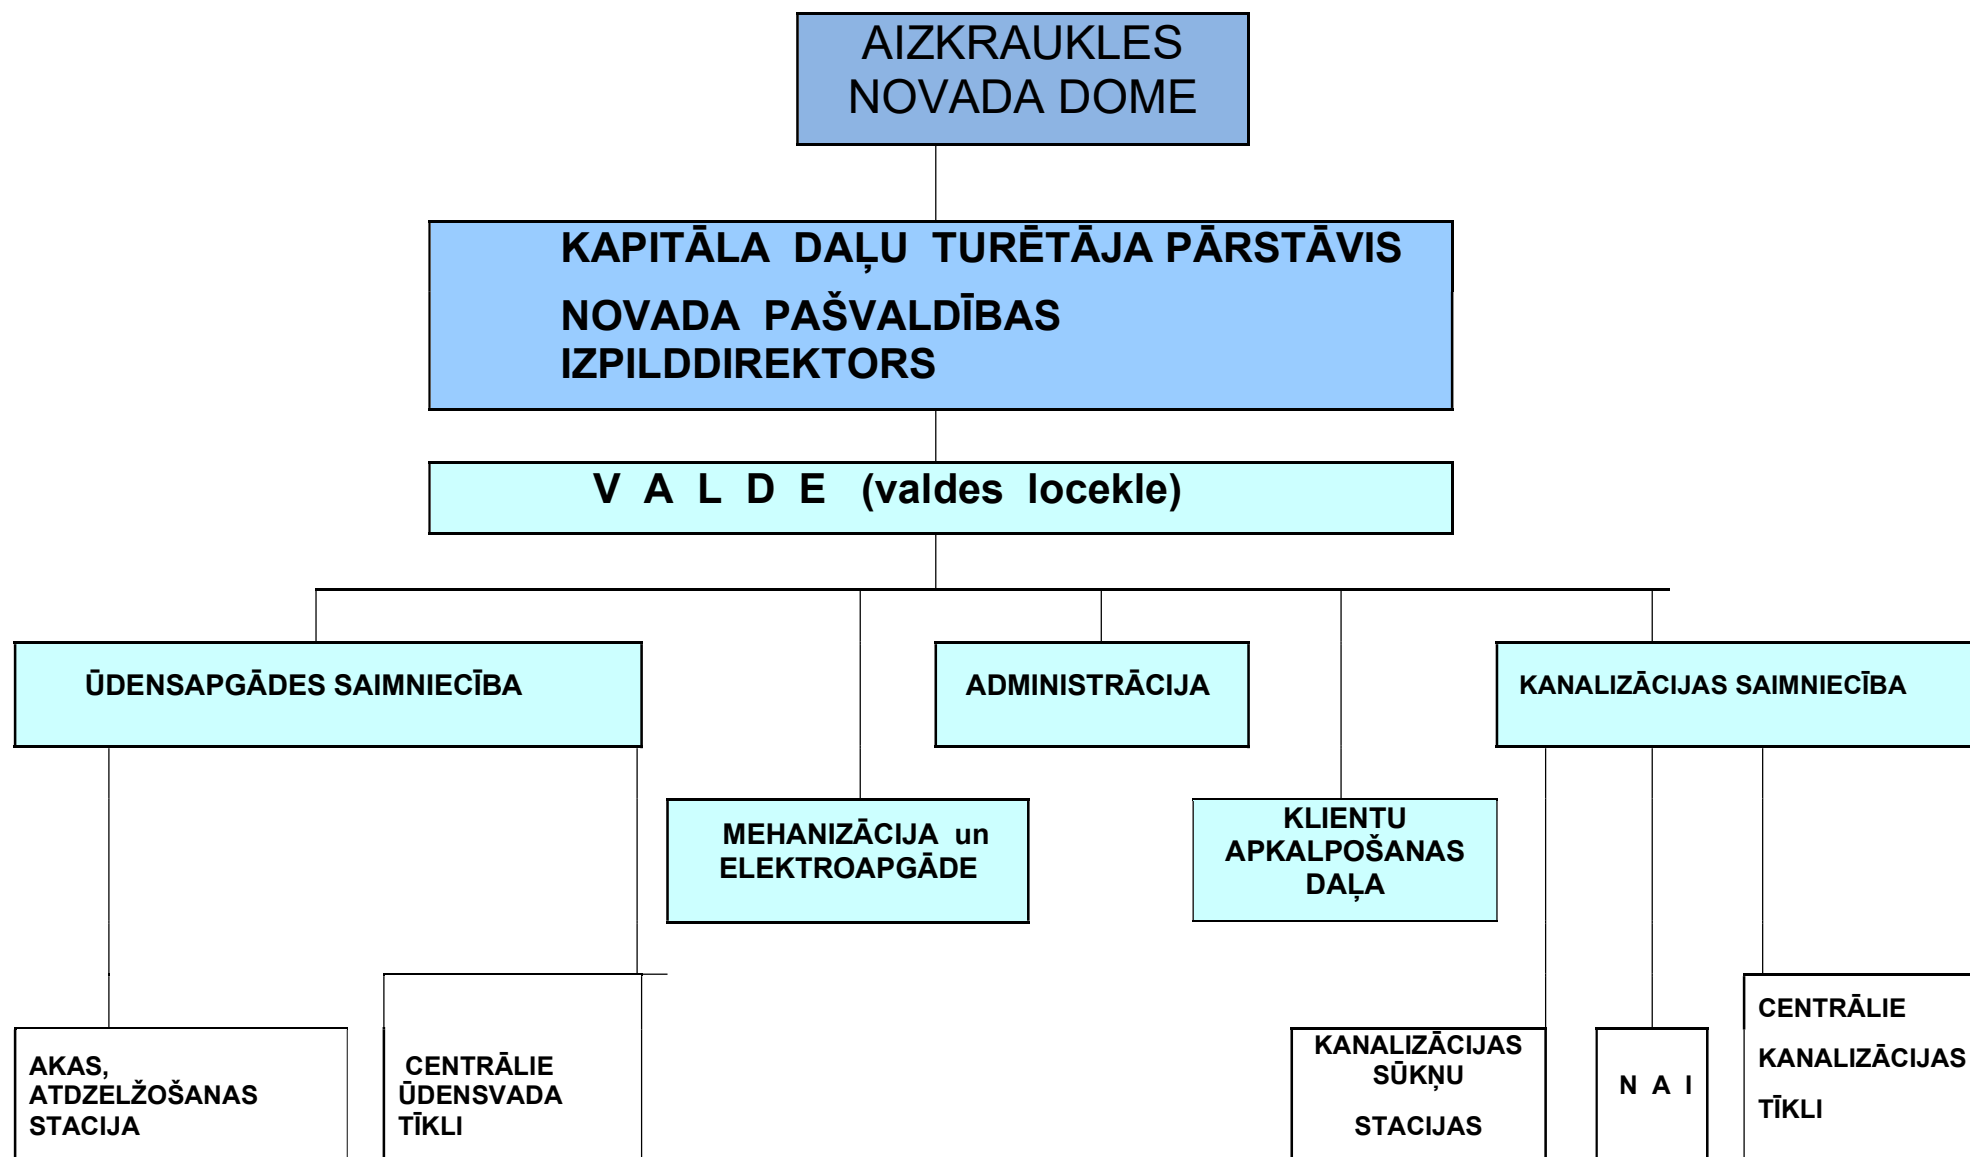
AIZKRAUKLES NOVADA DOME

KAPITĀLA DAĻU TURĒTĀJA PĀRSTĀVIS

NOVADA PAŠVALDĪBAS IZPILDDIREKTORS

V A L D E (valdes locekle)

ŪDENSAPGĀDES SAIMNIECĪBA

ADMINISTRĀCIJA

KANALIZĀCIJAS SAIMNIECĪBA

MEHANIZĀCIJA un ELEKTROAPGĀDE

KLIENTU APKALPOŠANAS DAĻA

AKAS, ATDZELŽOŠANAS STACIJA

CENTRĀLIE ŪDENSVADA TĪKLI

KANALIZĀCIJAS SŪKŅU STACIJAS

N A I

CENTRĀLIE KANALIZĀCIJAS TĪKLI